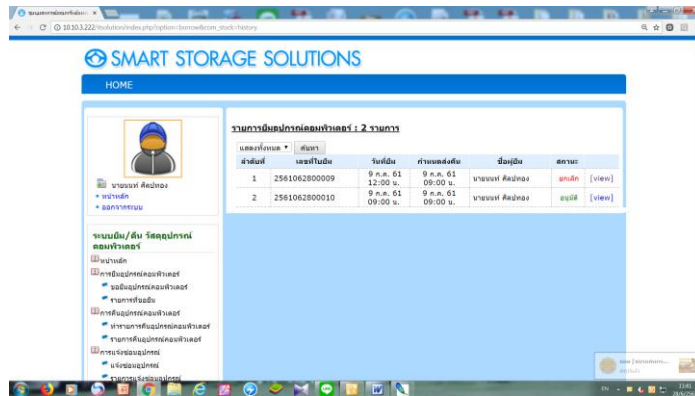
ระบบยืมอุปกรณ์คอมพิวเตอร์ ×

10.10.3.222/itsolution/index.php?option=borrow&com_stock=history

SMART STORAGE SOLUTIONS

HOME

นายนนท์ ศิลปทอง
• หน้าหลัก
• ออกจากระบบ

ระบบยืม/คืน วัสดุอุปกรณ์คอมพิวเตอร์

หน้าหลัก
การยืมอุปกรณ์คอมพิวเตอร์
ขอยืมอุปกรณ์คอมพิวเตอร์
รายการที่ขอยืม
การคืนอุปกรณ์คอมพิวเตอร์
ทำรายการคืนอุปกรณ์คอมพิวเตอร์
รายการคืนอุปกรณ์คอมพิวเตอร์
การแจ้งซ่อมอุปกรณ์
แจ้งซ่อมอุปกรณ์
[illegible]

รายการยืมอุปกรณ์คอมพิวเตอร์ : 2 รายการ

แสดงทั้งหมด ▾ ค้นหา

| ลำดับที่ | เลขที่ใบยืม | วันที่ยืม | กำหนดส่งคืน | ชื่อผู้ยืม | สถานะ | |
|---|---|---|---|---|---|---|
| 1 | 2561062800009 | 9 ก.ค. 61 12:00 น. | 9 ก.ค. 61 09:00 น. | นายนนท์ ศิลปทอง | ยกเลิก | [view] |
| 2 | 2561062800010 | 9 ก.ค. 61 09:00 น. | 9 ก.ค. 61 09:00 น. | นายนนท์ ศิลปทอง | อนุมัติ | [view] |

EN 13:45 28/6/2561